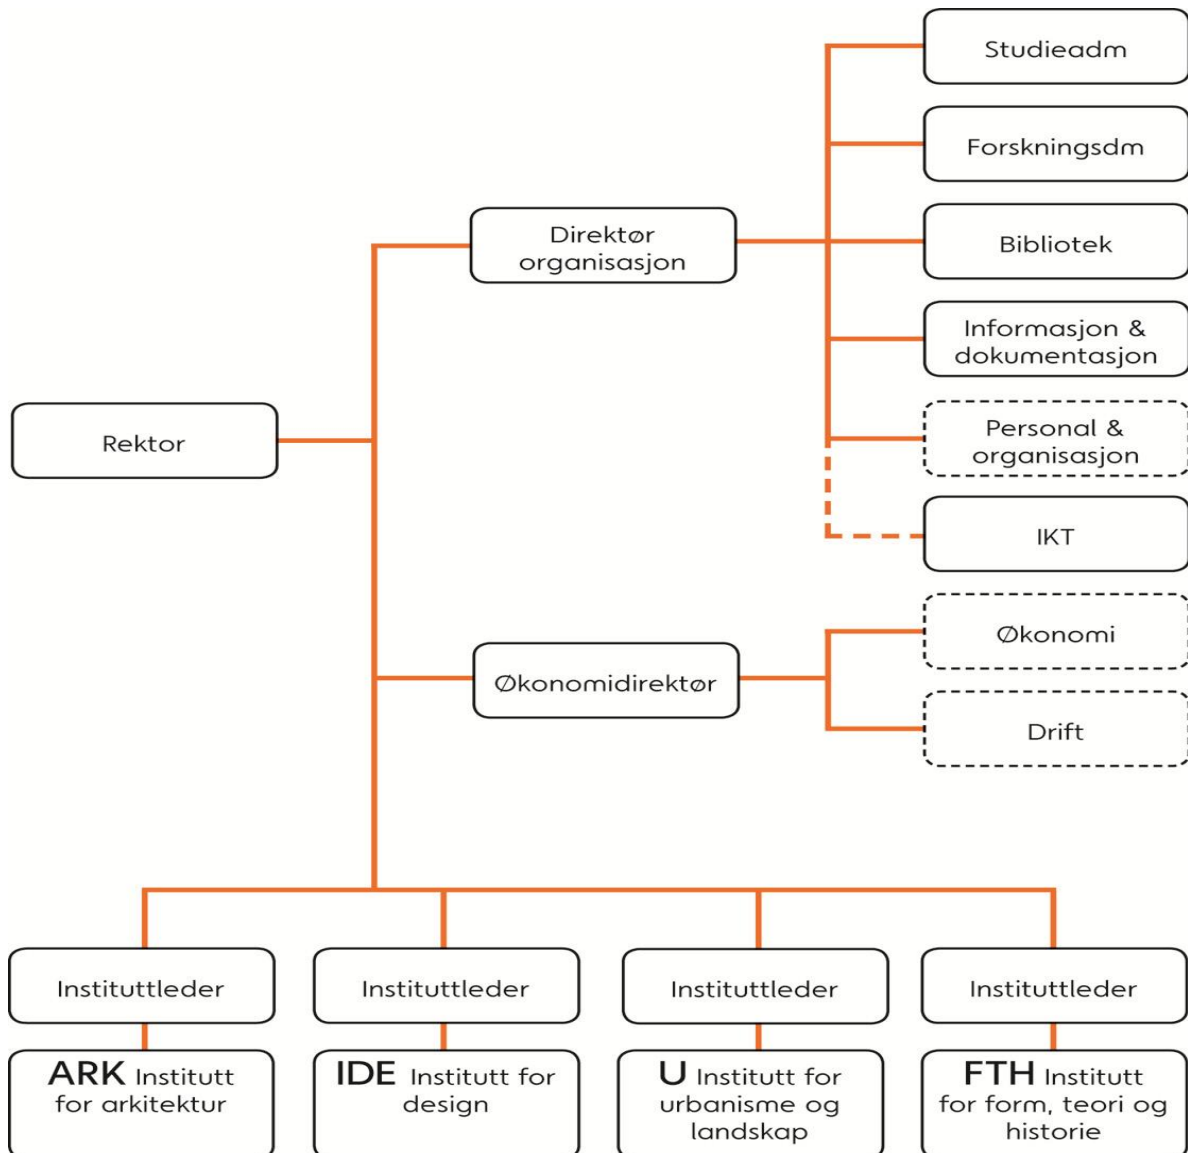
Rektor

Direktør organisasjon

Studieadm

Forskningsdm

Bibliotek

Informasjon & dokumentasjon

Personal & organisasjon

IKT

Økonomidirektør

Økonomi

Drift

Instituttleder

ARK Institutt for arkitektur

Instituttleder

IDE Institutt for design

Instituttleder

U Institutt for urbanisme og landskap

Instituttleder

FTH Institutt for form, teori og historie